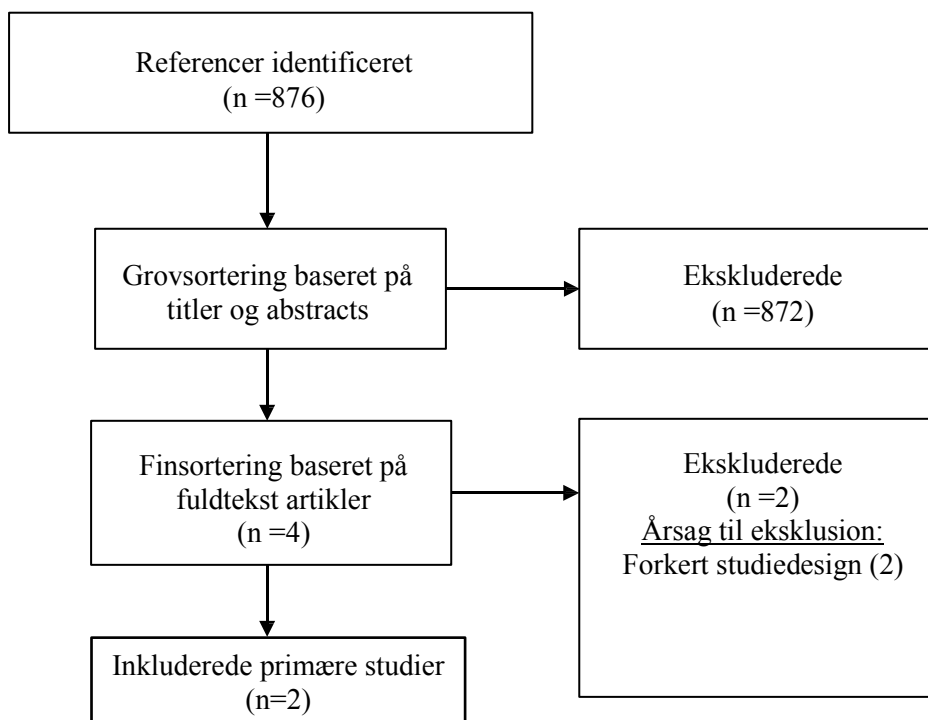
Referencer identificeret
(n =876)

Grovsortering baseret på titler og abstracts

Ekskluderede
(n =872)

Finsortering baseret på fuldtekst artikler
(n =4)

Ekskluderede
(n =2)
Årsag til eksklusion:
Forkert studiedesign (2)

Inkluderede primære studier
(n=2)